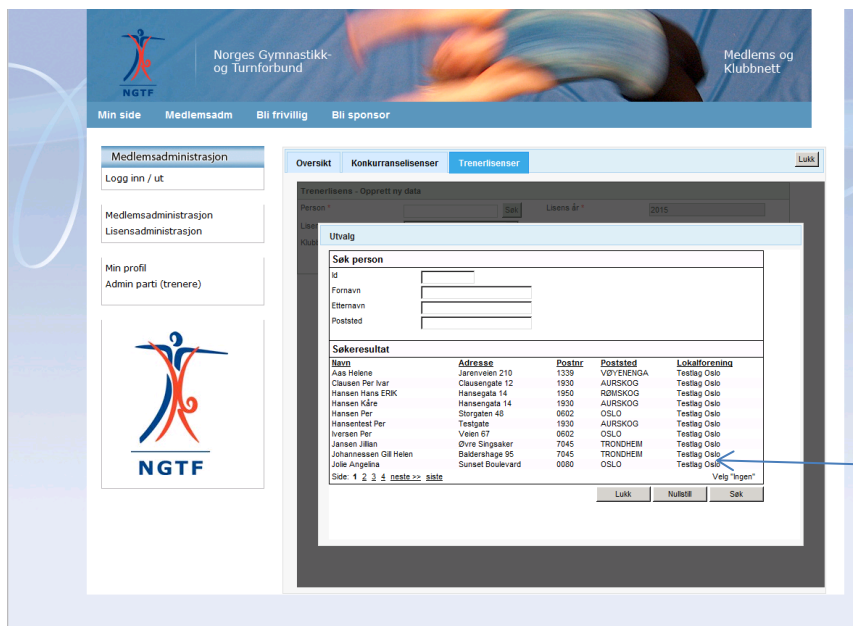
NGTF

Norges Gymnastikk- og Turnforbund

Medlems og Klubbnett

Min side | Medlemsadm | Bli frivillig | Bli sponsor

Medlemsadministrasjon
Logg inn / ut

Medlemsadministrasjon
Lisensadministrasjon

Min profil
Admin parti (trenere)

NGTF

Oversikt | Konkurranselisenser | Trenerlisenser

Lukk

Trenerlisens - Opprett ny data
Person * Søk
Lisens år * 2015
Lisen
Klubb

Utvalg

Søk person
Id
Fornavn
Etternavn
Poststed

Søkeresultat

| Navn | Adresse | Postnr | Poststed | Lokalforening |
|---|---|---|---|---|
| Aas Helene | Jarenveien 210 | 1339 | VØYENENGA | Testlag Oslo |
| Clausen Per Ivar | Clausengate 12 | 1930 | AURSKOG | Testlag Oslo |
| Hansen Hans ERIK | Hansegata 14 | 1950 | RØMSKOG | Testlag Oslo |
| Hansen Kåre | Hansengata 14 | 1930 | AURSKOG | Testlag Oslo |
| Hansen Per | Storgaten 48 | 0602 | OSLO | Testlag Oslo |
| Hansentest Per | Testgate | 1930 | AURSKOG | Testlag Oslo |
| Iversen Per | Veien 67 | 0602 | OSLO | Testlag Oslo |
| Jansen Jillian | Øvre Singsaker | 7045 | TRONDHEIM | Testlag Oslo |
| Johannessen Gill Helen | Baldershage 95 | 7045 | TRONDHEIM | Testlag Oslo |
| Jolie Angelina | Sunset Boulevard | 0080 | OSLO | Testlag Oslo |

Side: 1 2 3 4 neste >> siste
Velg "Ingen"

Lukk | Nullstill | Søk